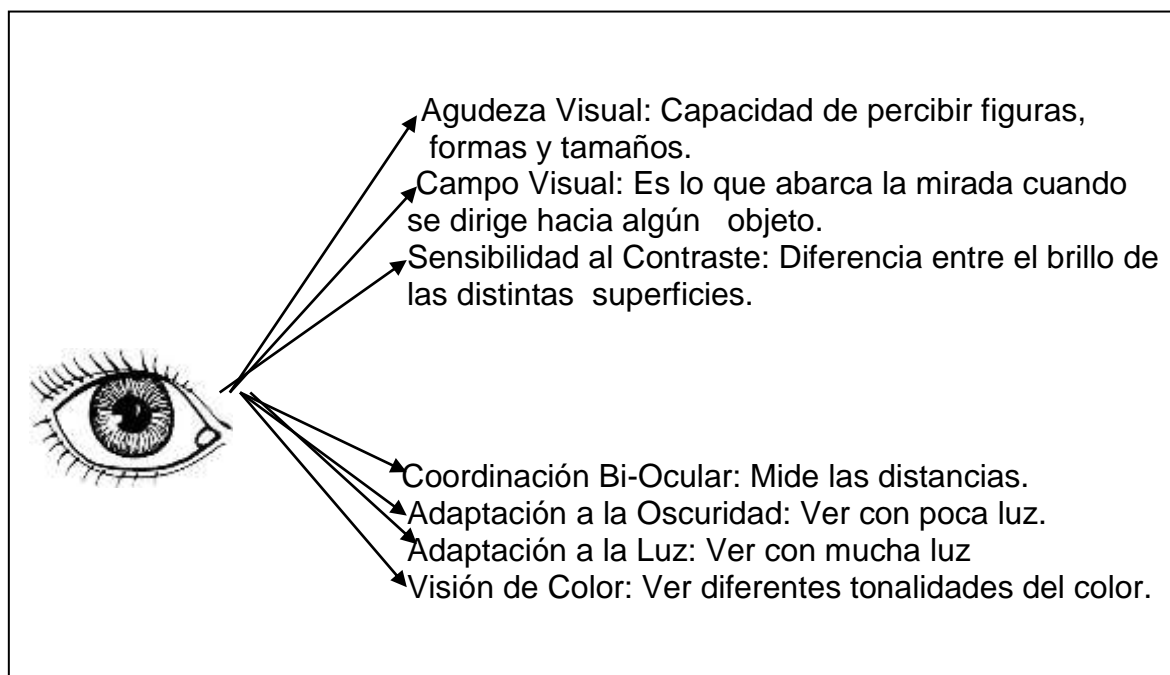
Agudeza Visual: Capacidad de percibir figuras, formas y tamaños.

Campo Visual: Es lo que abarca la mirada cuando se dirige hacia algún objeto.

Sensibilidad al Contraste: Diferencia entre el brillo de las distintas superficies.

Coordinación Bi-Ocular: Mide las distancias.

Adaptación a la Oscuridad: Ver con poca luz.

Adaptación a la Luz: Ver con mucha luz

Visión de Color: Ver diferentes tonalidades del color.